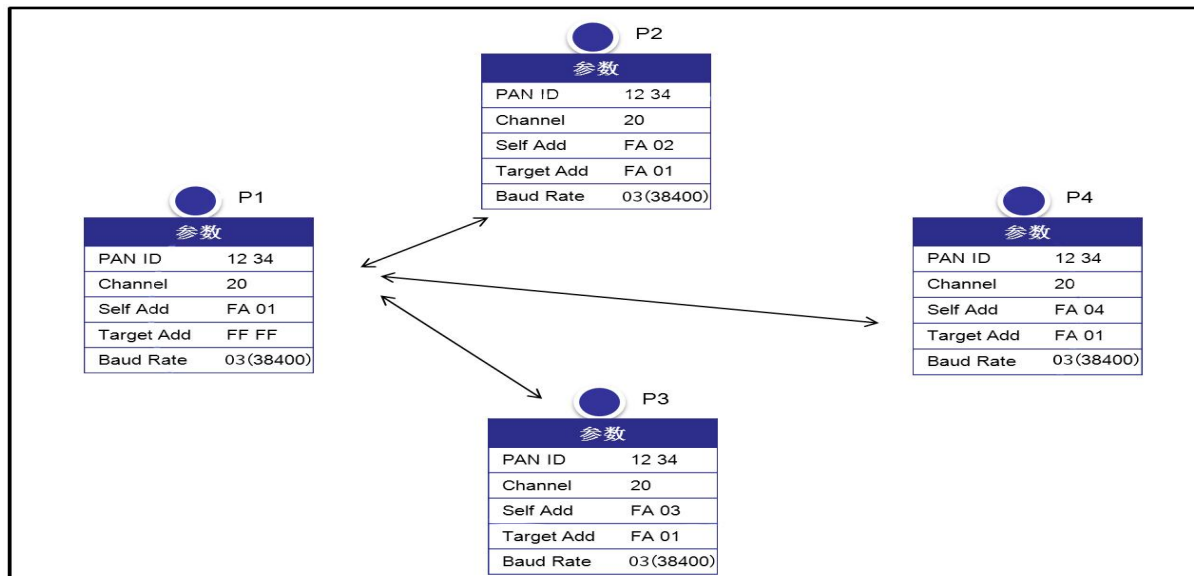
P2

| 参数 | |
|---|---|
| PAN ID | 12 34 |
| Channel | 20 |
| Self Add | FA 02 |
| Target Add | FA 01 |
| Baud Rate | 03(38400) |

P1

| 参数 | |
|---|---|
| PAN ID | 12 34 |
| Channel | 20 |
| Self Add | FA 01 |
| Target Add | FF FF |
| Baud Rate | 03(38400) |

P4

| 参数 | |
|---|---|
| PAN ID | 12 34 |
| Channel | 20 |
| Self Add | FA 04 |
| Target Add | FA 01 |
| Baud Rate | 03(38400) |

P3

| 参数 | |
|---|---|
| PAN ID | 12 34 |
| Channel | 20 |
| Self Add | FA 03 |
| Target Add | FA 01 |
| Baud Rate | 03(38400) |